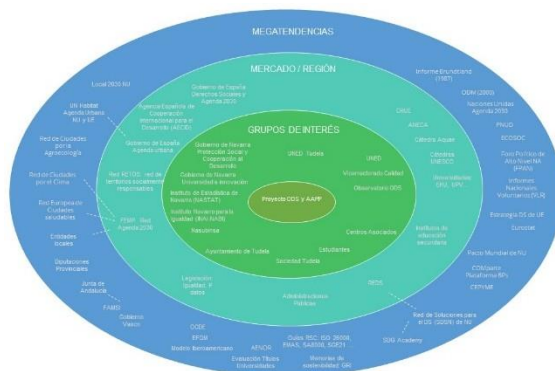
MEGATENDENCIAS

MERCADO / REGIÓN

GRUPOS DE INTERÉS

Proyecto ODS y AAPP

Local 2030 EU

UN Habitat Agenda Urbana EU y SP

Red de Ciudades por la Agroecología

Red de Ciudades por el Clima

Red Europea de Ciudades Saludables

Entidades locales

Diputaciones Provinciales

Junta de Andalucía

FAMSI

Gobierno Vasco

Agencia Española de Cooperación Internacional para el Desarrollo (AECID)

Gobierno de España Agenda Urbana

Red RETOS, red de territorios socialmente responsables

FEMP, Red Agenda 2030

Legislación Igualdad, ll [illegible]

Gobierno de España Derechos Sociales y Agenda 2030

Gobierno de Navarra Protección Social y Cooperación al Desarrollo

Gobierno de Navarra Universidad e Innovación

Instituto de Estadística de Navarra (NASTAT)

Instituto Navarro para la Igualdad (INAI-NAIN)

Resuelve

Ayuntamiento de Tudela

GRED Tudela

UNED

Vicerrectorado Calidad

Observatorio ODS

Centros Asociados

Estudiantes

Sociedad Tudela

Administraciones Públicas

CRUE

ANECA

Cátedra Aquae

Cátedras UNESCO

Universidades SNU, UPV...

Instituto de educación secundaria

REDS

Red de Soluciones para el DS (SDSN) de NU

SDG Academy

ODEE

EFQM

Modelo Iberoamericano

AENOR

Evaluación Títulos Universidades

Guías RSC: ISO 26000, EMAS, SA8000, SGE21...

Memorias de sostenibilidad GRI

Informe Brundtland (1987)

ODM (2000)

Naciones Unidas Agenda 2030

PNUD

ECOSOC

Foro Político de Alto Nivel NA (FPAN)

Informes Nacionales Voluntarios (INV)

Estrategia DS de UE

Curiosity

Pacto Mundial de NU

COMpacto Plataforma 8P

CEPYME